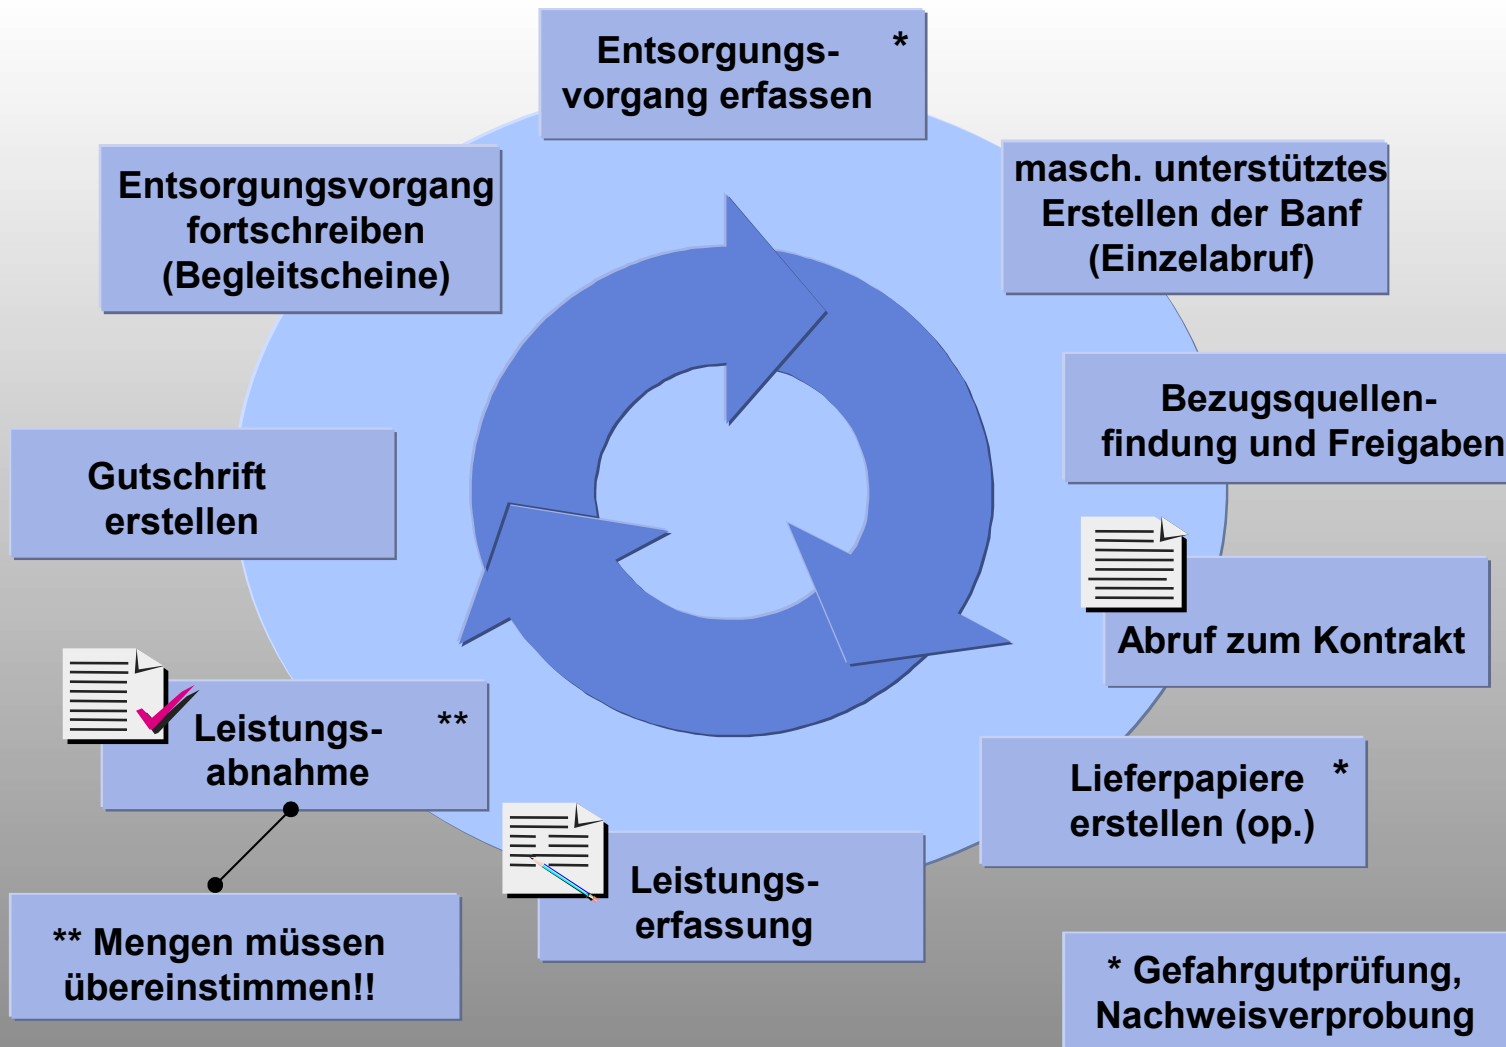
Entsorgungsvorgang erfassen *

masch. unterstütztes Erstellen der Banf (Einzelabruf)

Bezugsquellenfindung und Freigaben

Abruf zum Kontrakt

Lieferpapiere erstellen (op.) *

Leistungserfassung

Leistungsabnahme **

Gutschrift erstellen

Entsorgungsvorgang fortschreiben (Begleitscheine)

** Mengen müssen übereinstimmen!!

* Gefahrgutprüfung, Nachweisverprobung